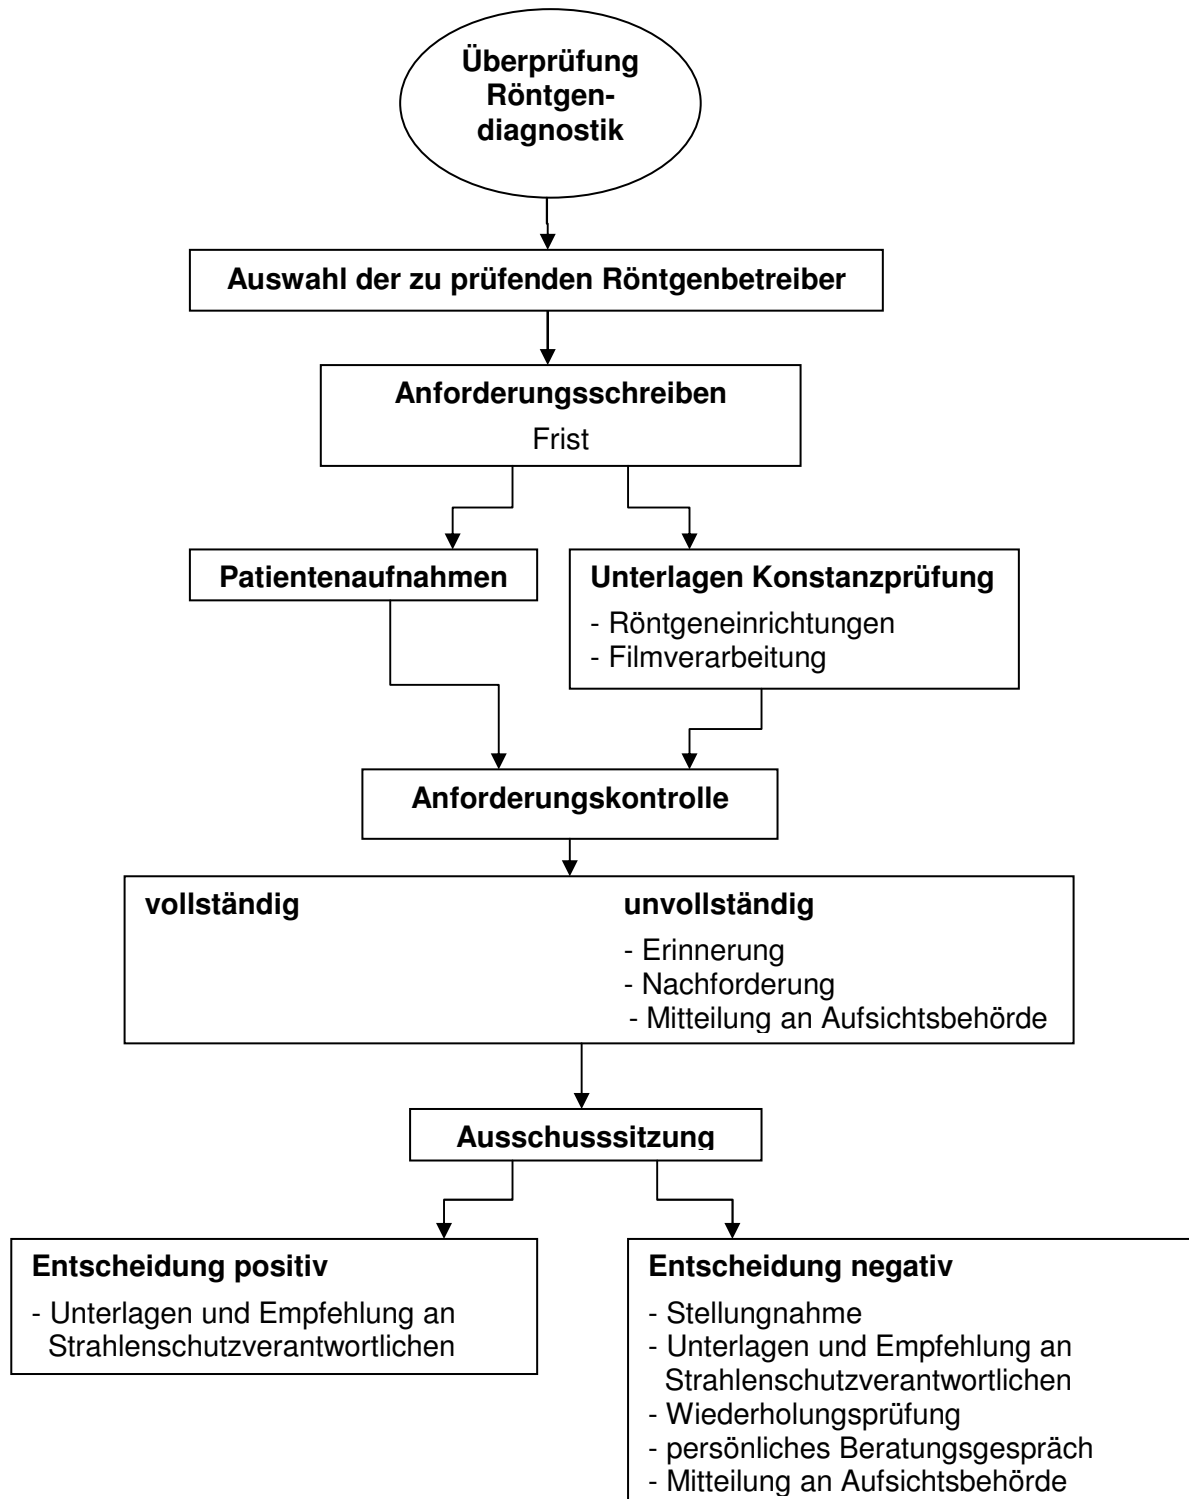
Überprüfung Röntgendiagnostik

Auswahl der zu prüfenden Röntgenbetreiber

Anforderungsschreiben
Frist

Patientenaufnahmen

Unterlagen Konstanzprüfung
- Röntgeneinrichtungen
- Filmverarbeitung

Anforderungskontrolle

vollständig

unvollständig
- Erinnerung
- Nachforderung
- Mitteilung an Aufsichtsbehörde

Ausschusssitzung

Entscheidung positiv
- Unterlagen und Empfehlung an Strahlenschutzverantwortlichen

Entscheidung negativ
- Stellungnahme
- Unterlagen und Empfehlung an Strahlenschutzverantwortlichen
- Wiederholungsprüfung
- persönliches Beratungsgespräch
- Mitteilung an Aufsichtsbehörde